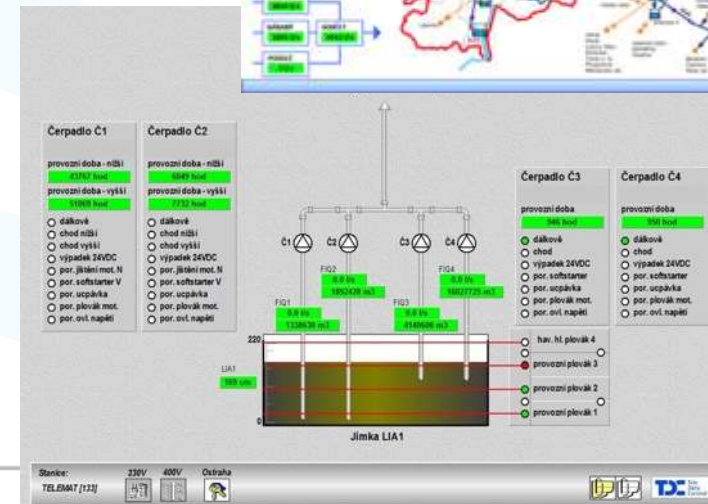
Čerpadlo Č1

provozní doba - nižší
43767 hod
provozní doba - vyšší
51069 hod

dálkové
chod nižší
chod vyšší
výpadek 24VDC
por. jištění mot. N
por. softstarter V
por. ucpávka
por. plovák mot.
por. ovl. napětí

Čerpadlo Č2

provozní doba - nižší
6049 hod
provozní doba - vyšší
7732 hod

dálkové
chod nižší
chod vyšší
výpadek 24VDC
por. jištění mot. N
por. softstarter V
por. ucpávka
por. plovák mot.
por. ovl. napětí

Čerpadlo Č3

provozní doba
946 hod

dálkové
chod
výpadek 24VDC
por. softstarter
por. ucpávka
por. plovák mot.
por. ovl. napětí

Čerpadlo Č4

provozní doba
950 hod

dálkové
chod
výpadek 24VDC
por. softstarter
por. ucpávka
por. plovák mot.
por. ovl. napětí

Č1 Č2 Č3 Č4

FIQ1
0.0 l/s
1338630 m3

FIQ2
0.0 l/s
1852439 m3

FIQ3
0.0 l/s
4548606 m3

FIQ4
0.0 l/s
16027725 m3

220

LIA1
169 cm

0

hav. hl. plovák 4
provozní plovák 3
provozní plovák 2
provozní plovák 1

Jímka LIA1

Stanice:
TELEMAT [133]
230V 400V Ostraha
TDC